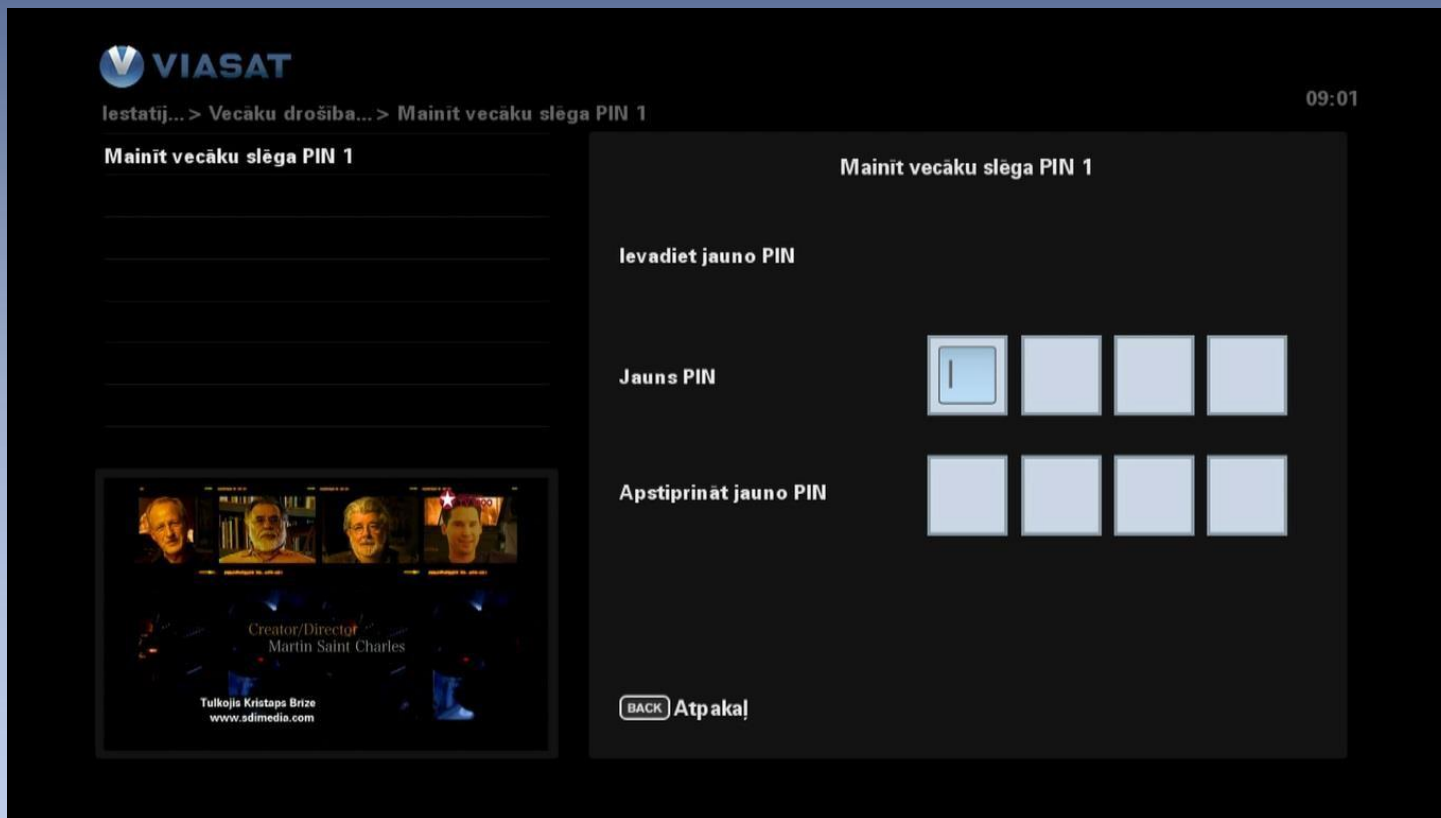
VIASAT

Iestatīj... > Vecāku drošība... > Mainīt vecāku slēga PIN 1

09:01

Mainīt vecāku slēga PIN 1

Creator/Director
Martin Saint Charles

Tulkojis Kristaps Brize
www.sdimedia.com

Mainīt vecāku slēga PIN 1

Ievadiet jauno PIN

Jauns PIN

Apstiprināt jauno PIN

BACK Atpakaļ